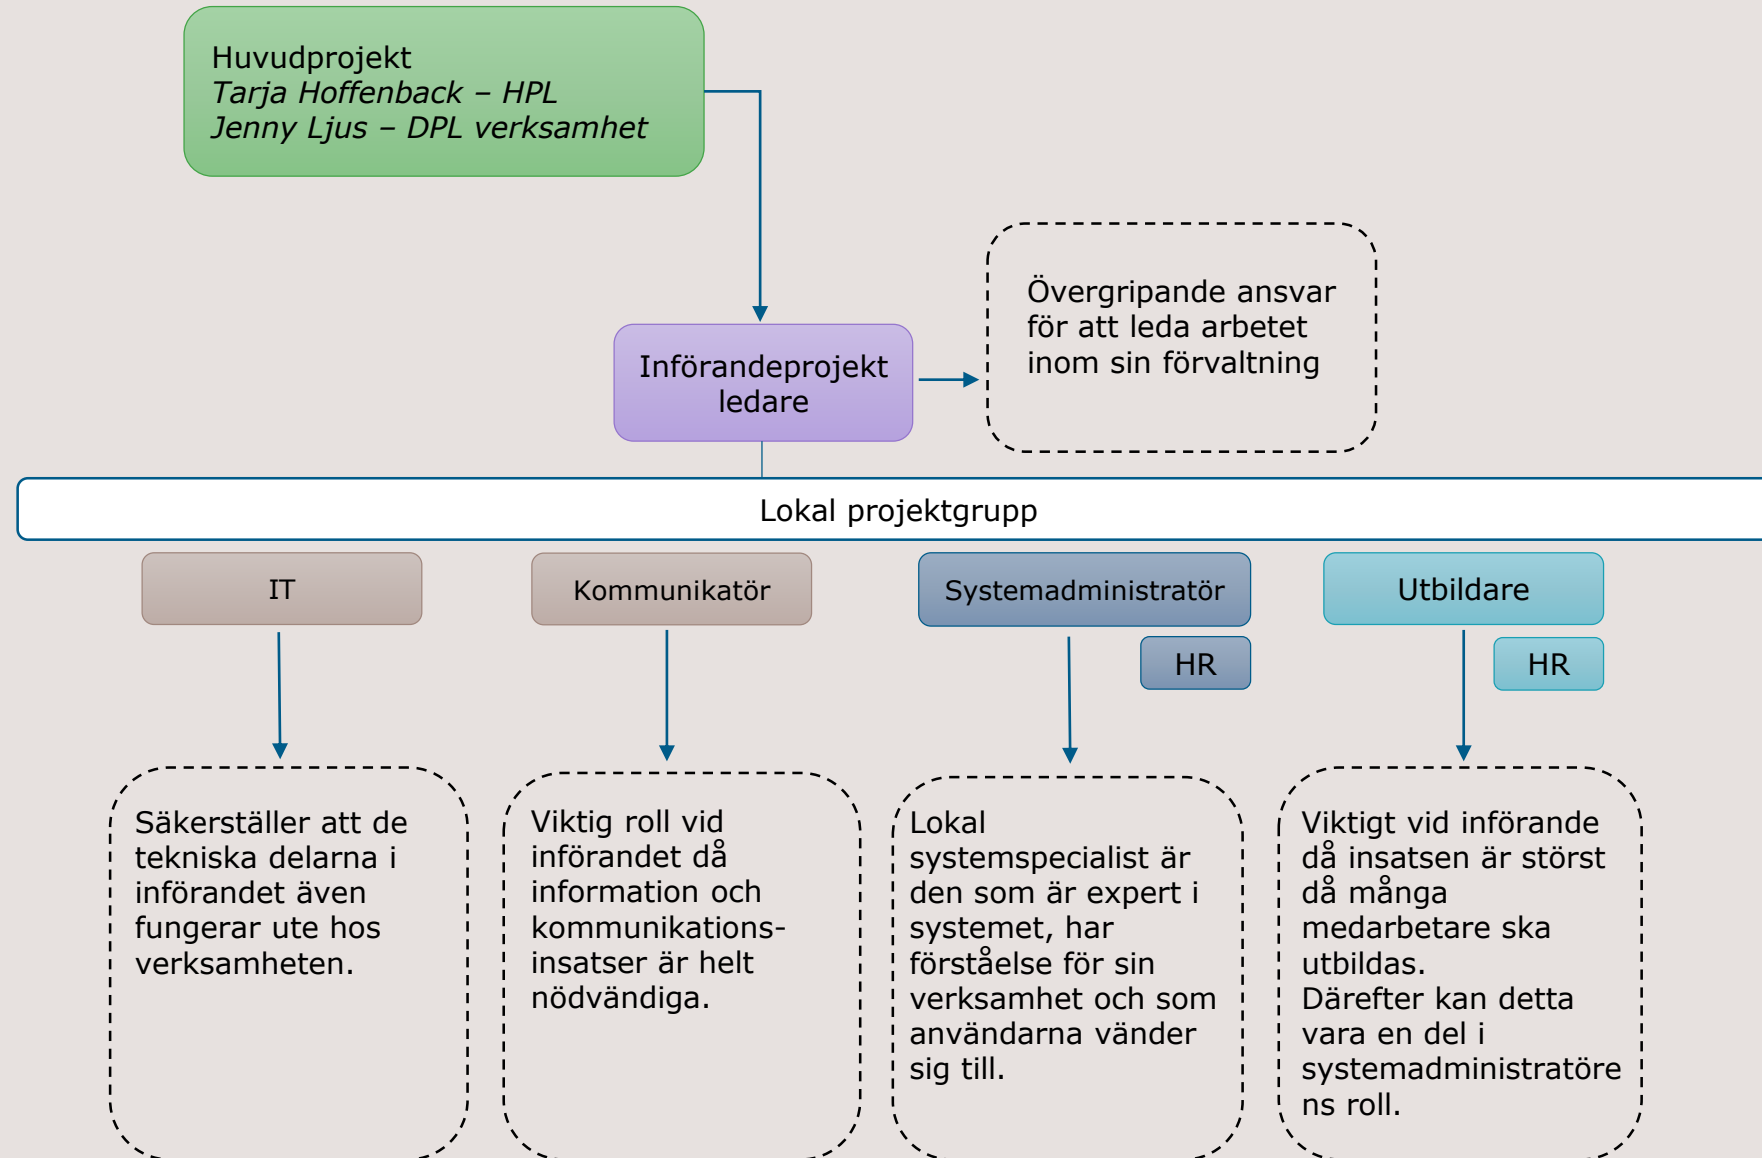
Huvudprojekt
*Tarja Hoffenback – HPL*
*Jenny Ljus – DPL verksamhet*

Införandeprojekt ledare

Övergripande ansvar för att leda arbetet inom sin förvaltning

Lokal projektgrupp

IT

Kommunikatör

Systemadministratör

HR

Utbildare

HR

Säkerställer att de tekniska delarna i införandet även fungerar ute hos verksamheten.

Viktig roll vid införandet då information och kommunikationsinsatser är helt nödvändiga.

Lokal systemspecialist är den som är expert i systemet, har förståelse för sin verksamhet och som användarna vänder sig till.

Viktigt vid införande då insatsen är störst då många medarbetare ska utbildas.
Därefter kan detta vara en del i systemadministratörens roll.